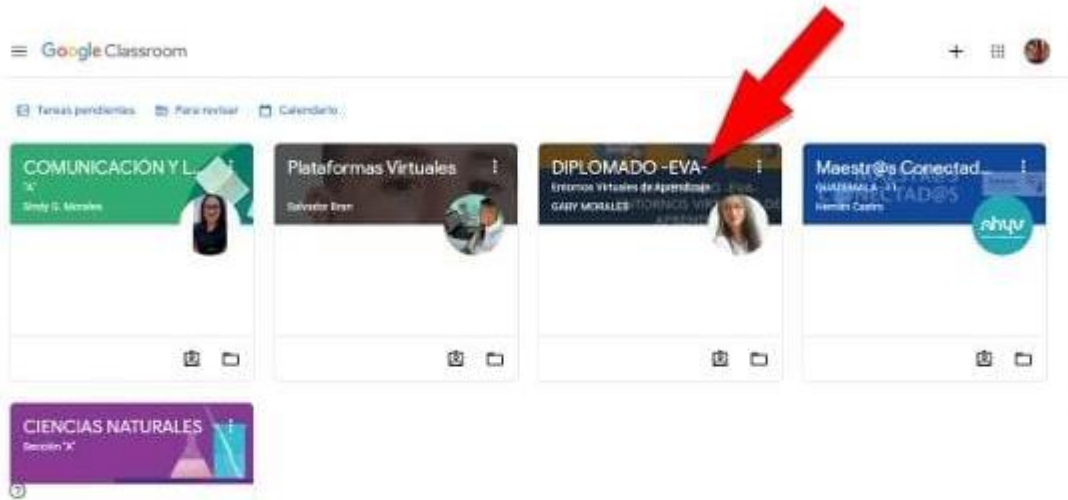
Google Classroom

Tareas pendientes
Para revisar
Calendario

COMUNICACIÓN Y L...
"A"
Sindy G. Morales

Plataformas Virtuales
Salvador Bran

DIPLOMADO -EVA-
Entornos Virtuales de Aprendizaje
GARY MORALES

Maestr@s Conectad...
GUATEMALA - 01
Hamlet Castro

CIENCIAS NATURALES
Sección "A"